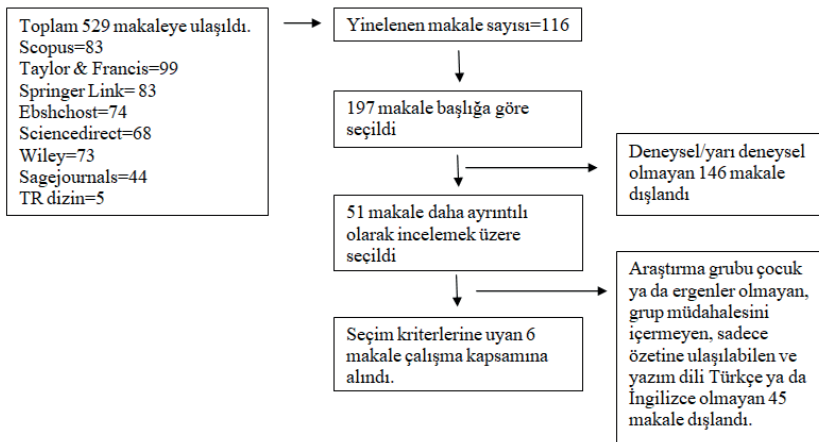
Toplam 529 makaleye ulaşıldı.
Scopus=83
Taylor & Francis=99
Springer Link= 83
Ebshchost=74
Sciencedirect=68
Wiley=73
Sagejournals=44
TR dizin=5

Yinelenen makale sayısı=116

197 makale başlığa göre seçildi

Deneysel/yarı deneysel olmayan 146 makale dışlandı

51 makale daha ayrıntılı olarak incelemek üzere seçildi

Araştırma grubu çocuk ya da ergenler olmayan, grup müdahalesini içermeyen, sadece özetine ulaşılabilen ve yazım dili Türkçe ya da İngilizce olmayan 45 makale dışlandı.

Seçim kriterlerine uyan 6 makale çalışma kapsamına alındı.